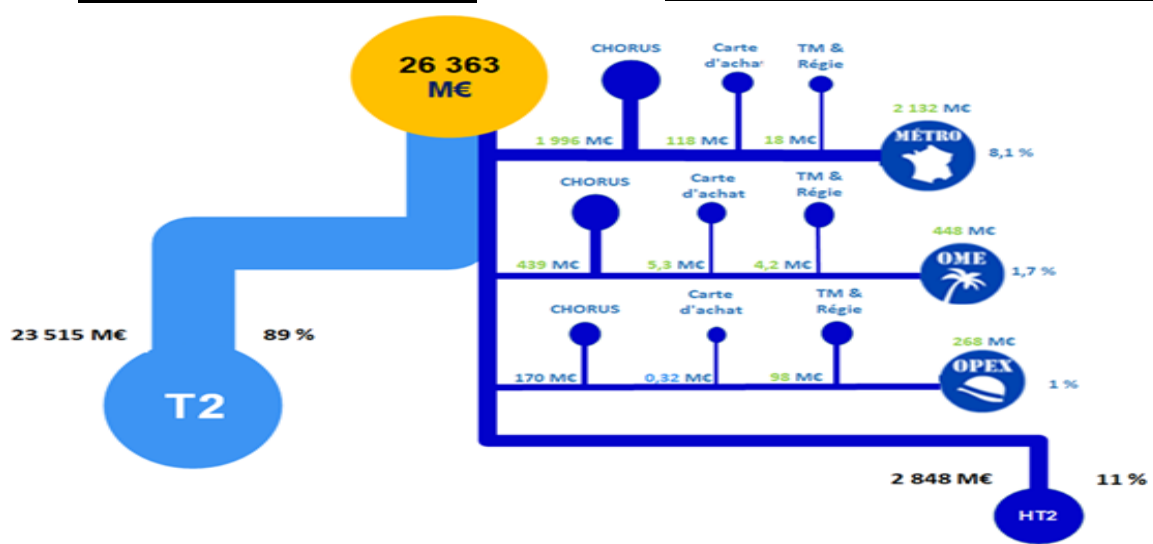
26 363 M€

CHORUS
Carte d'achat
TM & Régie
2 132 M€
1 996 M€
118 M€
18 M€
MÉTRO
8,1 %

CHORUS
Carte d'achat
TM & Régie
448 M€
439 M€
5,3 M€
4,2 M€
OME
1,7 %

23 515 M€
89 %

CHORUS
Carte d'achat
TM & Régie
268 M€
170 M€
0,32 M€
98 M€
OPEX
1 %

T2

2 848 M€
11 %
HT2